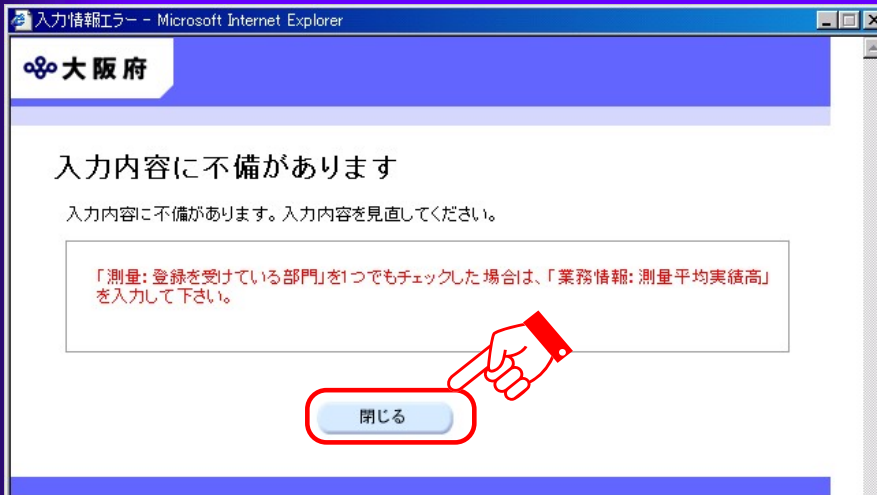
入力情報エラー - Microsoft Internet Explorer

大阪府

入力内容に不備があります

入力内容に不備があります。入力内容を見直してください。

「測量: 登録を受けている部門」を1つでもチェックした場合は、「業務情報: 測量平均実績高」を入力して下さい。

閉じる